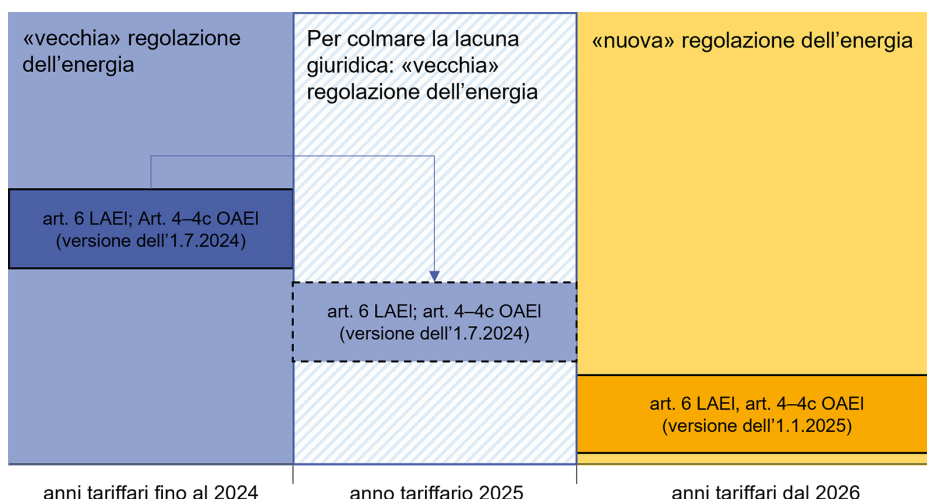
«vecchia» regolazione dell’energia

Per colmare la lacuna giuridica: «vecchia» regolazione dell’energia

«nuova» regolazione dell’energia

art. 6 LAEl; Art. 4–4c OAEl (versione dell’1.7.2024)

art. 6 LAEl; art. 4–4c OAEl (versione dell’1.7.2024)

art. 6 LAEl, art. 4–4c OAEl (versione dell’1.1.2025)

anni tariffari fino al 2024

anno tariffario 2025

anni tariffari dal 2026